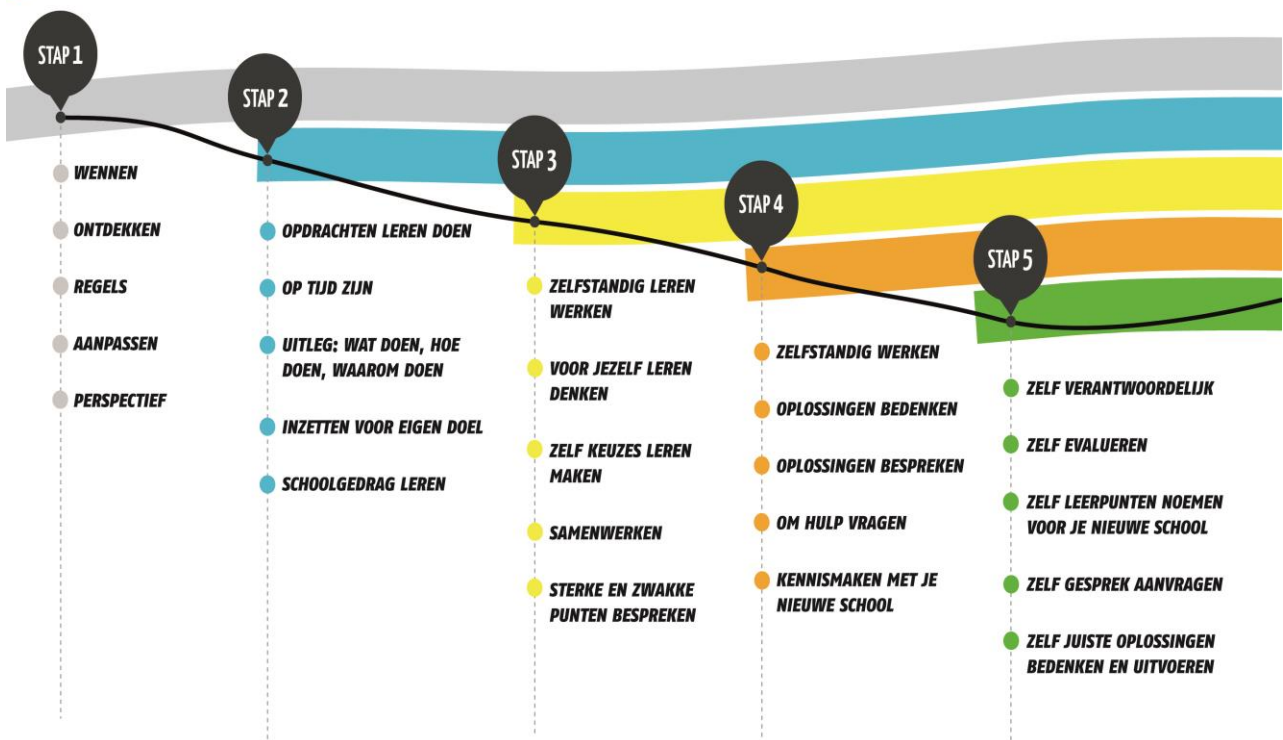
STAP 1

WENNEN

ONTDEKKEN

REGELS

AANPASSEN

PERSPECTIEF

STAP 2

OPDRACHTEN LEREN DOEN

OP TIJD ZIJN

UITLEG: WAT DOEN, HOE DOEN, WAAROM DOEN

INZETTEN VOOR EIGEN DOEL

SCHOOLGEDRAG LEREN

STAP 3

ZELFSTANDIG LEREN WERKEN

VOOR JEZELF LEREN DENKEN

ZELF KEUZES LEREN MAKEN

SAMENWERKEN

STERKE EN ZWAKKE PUNTEN BESPREKEN

STAP 4

ZELFSTANDIG WERKEN

OPLOSSINGEN BEDENKEN

OPLOSSINGEN BESPREKEN

OM HULP VRAGEN

KENNISMAKEN MET JE NIEUWE SCHOOL

STAP 5

ZELF VERANTWOORDELIJK

ZELF EVALUEREN

ZELF LEERPUNTEN NOEMEN VOOR JE NIEUWE SCHOOL

ZELF GESPREK AANVRAGEN

ZELF JUISTE OPLOSSINGEN BEDENKEN EN UITVOEREN